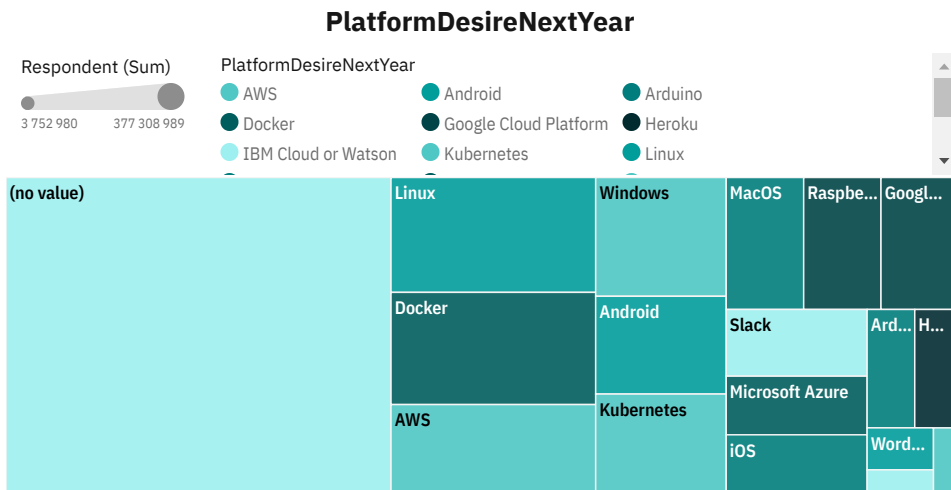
PlatformDesireNextYear

Respondent (Sum)

3 752 980
377 308 989

PlatformDesireNextYear

AWS
Android
Arduino
Docker
Google Cloud Platform
Heroku
IBM Cloud or Watson
Kubernetes
Linux

(no value)
Linux
Windows
MacOS
Raspbe...
Googl...
Docker
Android
Slack
Ard...
H...
AWS
Kubernetes
Microsoft Azure
iOS
Word...